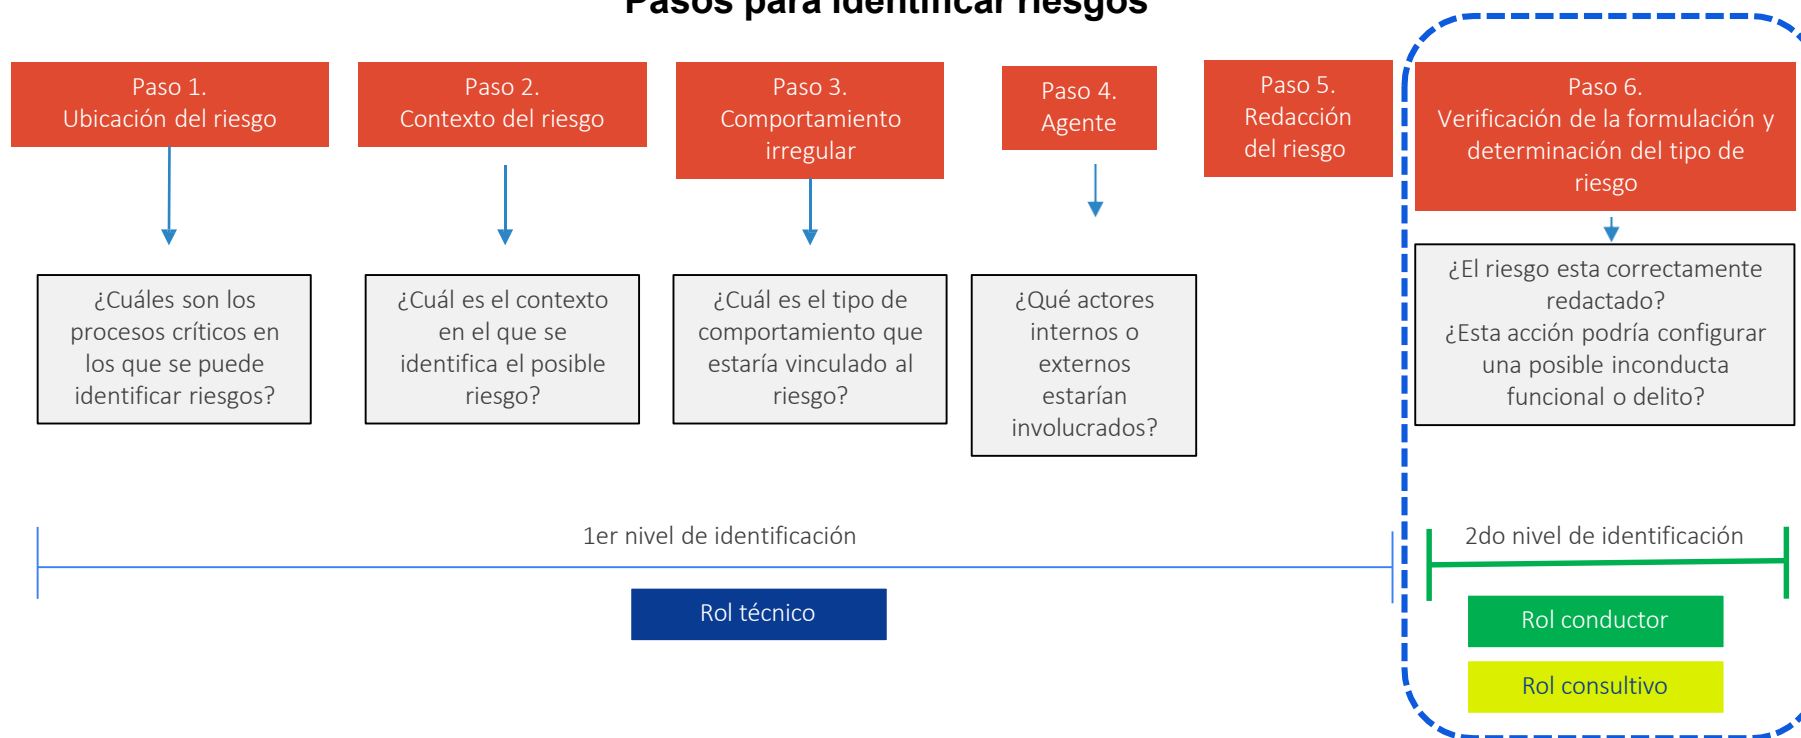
Pasos para identificar riesgos

Paso 1.
Ubicación del riesgo

Paso 2.
Contexto del riesgo

Paso 3.
Comportamiento irregular

Paso 4.
Agente

Paso 5.
Redacción del riesgo

Paso 6.
Verificación de la formulación y determinación del tipo de riesgo

¿Cuáles son los procesos críticos en los que se puede identificar riesgos?

¿Cuál es el contexto en el que se identifica el posible riesgo?

¿Cuál es el tipo de comportamiento que estaría vinculado al riesgo?

¿Qué actores internos o externos estarían involucrados?

¿El riesgo esta correctamente redactado?
¿Esta acción podría configurar una posible inconducta funcional o delito?

1er nivel de identificación

Rol técnico

2do nivel de identificación

Rol conductor

Rol consultivo